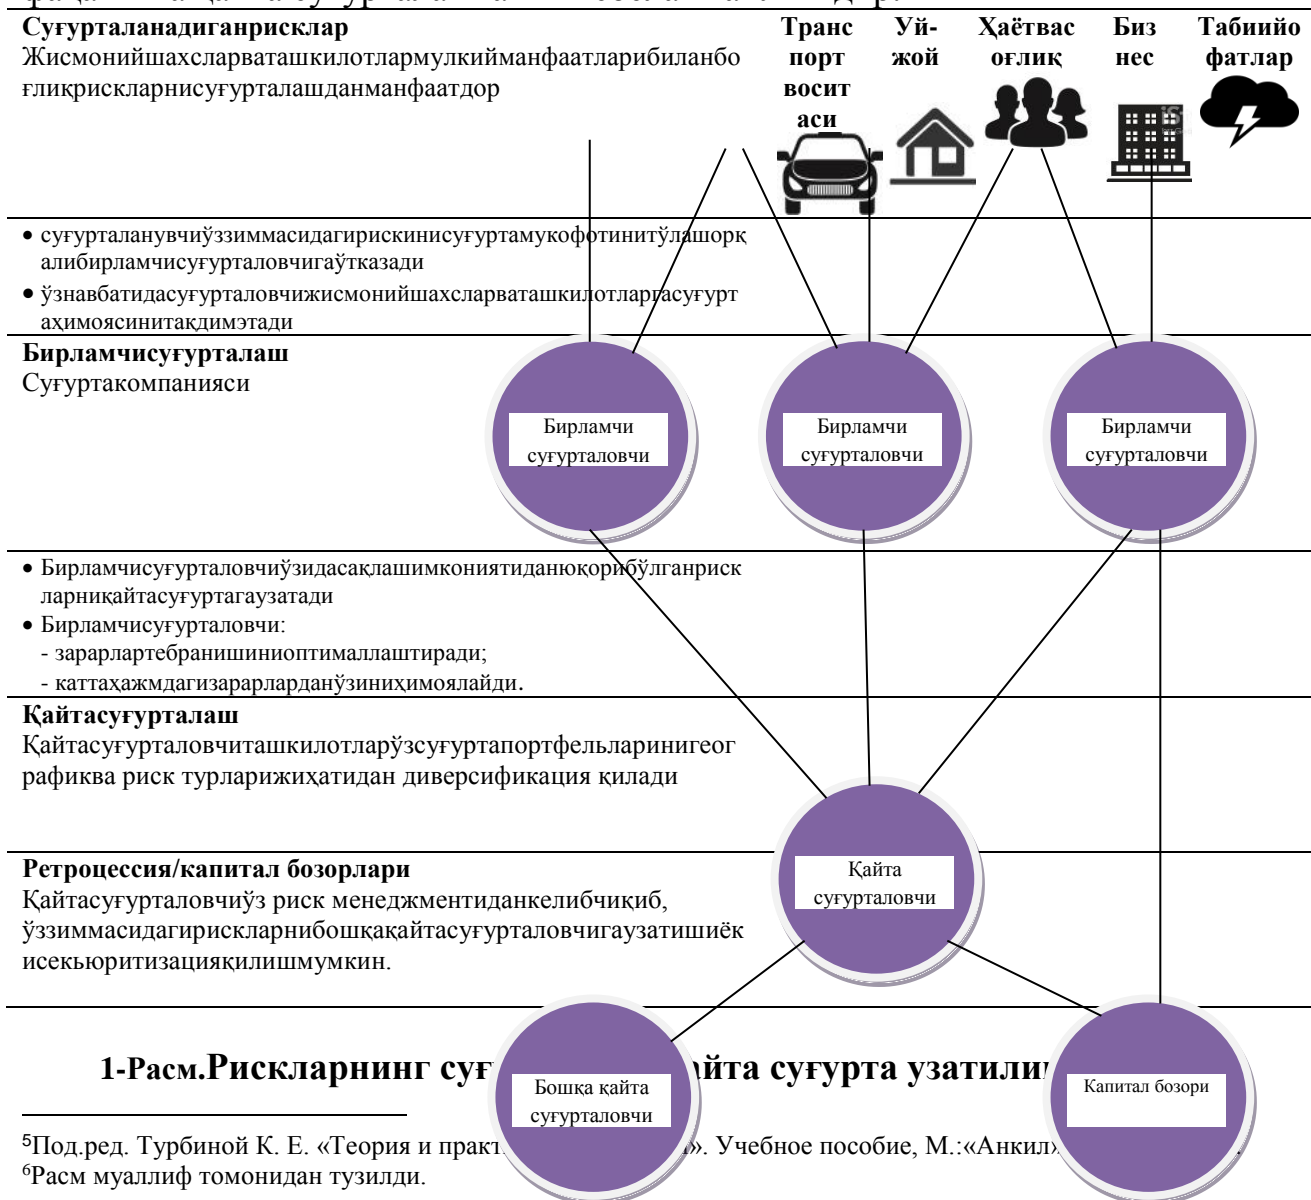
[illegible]

**Суғурталанадиганрисклар**
Жисмонийшахсларваташкилотлармулкийманфаатларибиланбоғлиқрискларнисуғурталашданманфаатдор

Транспорт воситаси | Уй-жой | Ҳаётвасоғлиқ | Бизнес | Табиийофатлар

• суғурталанувчиўззиммасидагирискинисуғуртамукофотинитўлашорқалибирламчисуғурталовчигаўтказади
• ўзнавбатидасуғурталовчижисмонийшахсларваташкилотларгасуғуртаҳимоясинитақдимэтади

**Бирламчисуғурталаш**
Суғурткомпанияси

Бирламчи суғурталовчи
Бирламчи суғурталовчи
Бирламчи суғурталовчи

• Бирламчисуғурталовчиўзидасақлашимкониятиданюқорибўлганрискларниқайтасуғуртагаузатади
• Бирламчисуғурталовчи:
- зарарлартебранишиниоптималлаштиради;
- каттаҳажмдагизарарларданўзиниҳимоялайди.

**Қайтасуғурталаш**
Қайтасуғурталовчиташкилотларўзсуғуртапортфельларинигеографикива риск турларижиҳатидан диверсификация қилади

Қайта суғурталовчи

**Ретроцессия/капитал бозорлари**
Қайтасуғурталовчиўз риск менежментиданкелибчиқиб, ўззиммасидагирискларнибошқақайтасуғурталовчигаузатишиёки секьюритизацияқилишмумкин.

**1-Расм.Рискларнинг суғ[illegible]айта суғурта узатили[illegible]**

Бошқа қайта суғурталовчи
Капитал бозори

⁵Под.ред. Турбиной К. Е. «Теория и практ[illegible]». Учебное пособие, М.:«Анкил»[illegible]
⁶Расм муаллиф томонидан тузилди.